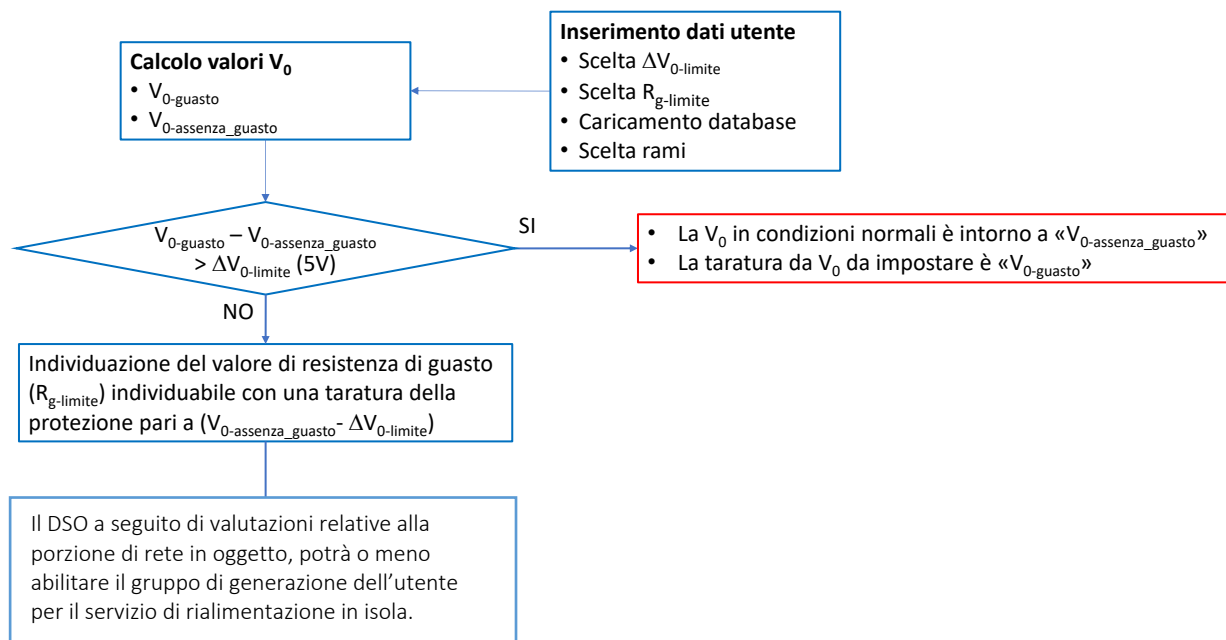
Inserimento dati utente
• Scelta $\Delta V_{0\text{-limite}}$
• Scelta $R_{g\text{-limite}}$
• Caricamento database
• Scelta rami

Calcolo valori $V_0$
• $V_{0\text{-guasto}}$
• $V_{0\text{-assenza\_guasto}}$

$V_{0\text{-guasto}} - V_{0\text{-assenza\_guasto}} > \Delta V_{0\text{-limite}}$ (5V)

SI

• La $V_0$ in condizioni normali è intorno a «$V_{0\text{-assenza\_guasto}}$»
• La taratura da $V_0$ da impostare è «$V_{0\text{-guasto}}$»

NO

Individuazione del valore di resistenza di guasto ($R_{g\text{-limite}}$) individuabile con una taratura della protezione pari a ($V_{0\text{-assenza\_guasto}}$- $\Delta V_{0\text{-limite}}$)

Il DSO a seguito di valutazioni relative alla porzione di rete in oggetto, potrà o meno abilitare il gruppo di generazione dell'utente per il servizio di rialimentazione in isola.